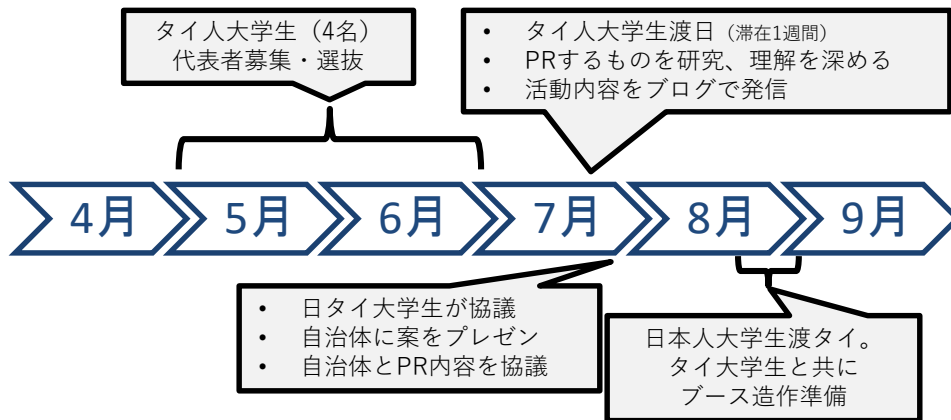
タイ人大学生（4名）
代表者募集・選抜

• タイ人大学生渡日（滞在1週間）
• PRするものを研究、理解を深める
• 活動内容をブログで発信

4月 5月 6月 7月 8月 9月

• 日タイ大学生が協議
• 自治体に案をプレゼン
• 自治体とPR内容を協議

日本人大学生渡タイ。
タイ大学生と共に
ブース造作準備